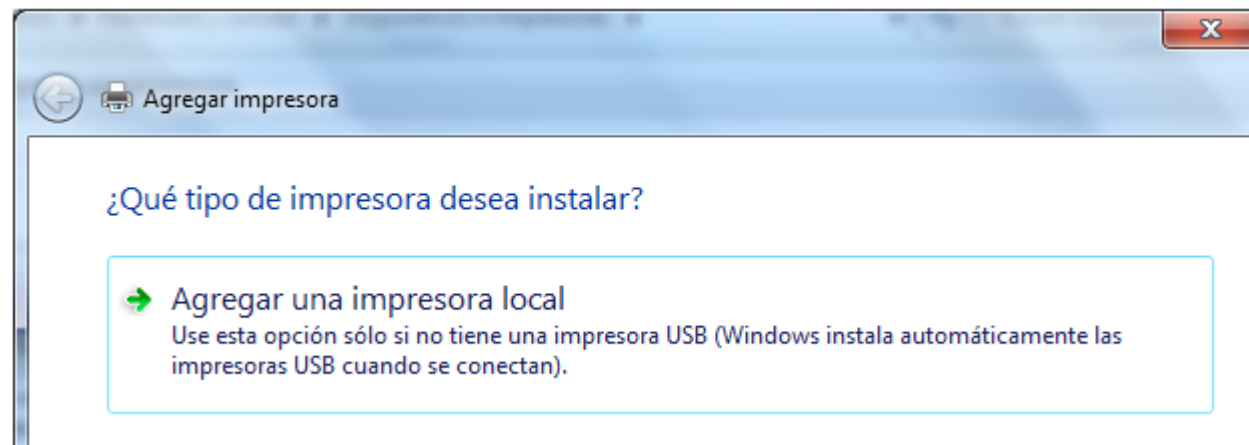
Agregar impresora

¿Qué tipo de impresora desea instalar?

Agregar una impresora local
Use esta opción sólo si no tiene una impresora USB (Windows instala automáticamente las impresoras USB cuando se conectan).